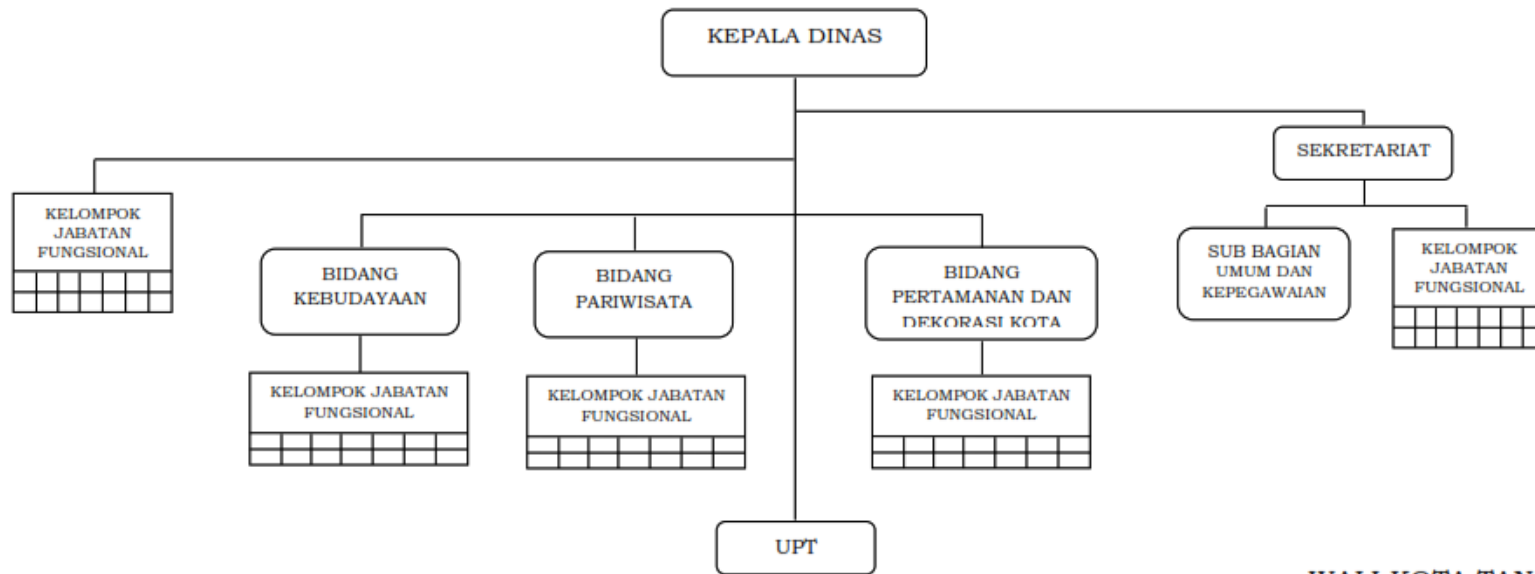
KEPALA DINAS

SEKRETARIAT

KELOMPOK JABATAN FUNGSIONAL

BIDANG KEBUDAYAAN

BIDANG PARIWISATA

BIDANG PERTAMANAN DAN DEKORASI KOTA

SUB BAGIAN UMUM DAN KEPEGAWAIAN

KELOMPOK JABATAN FUNGSIONAL

KELOMPOK JABATAN FUNGSIONAL

KELOMPOK JABATAN FUNGSIONAL

KELOMPOK JABATAN FUNGSIONAL

UPT

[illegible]